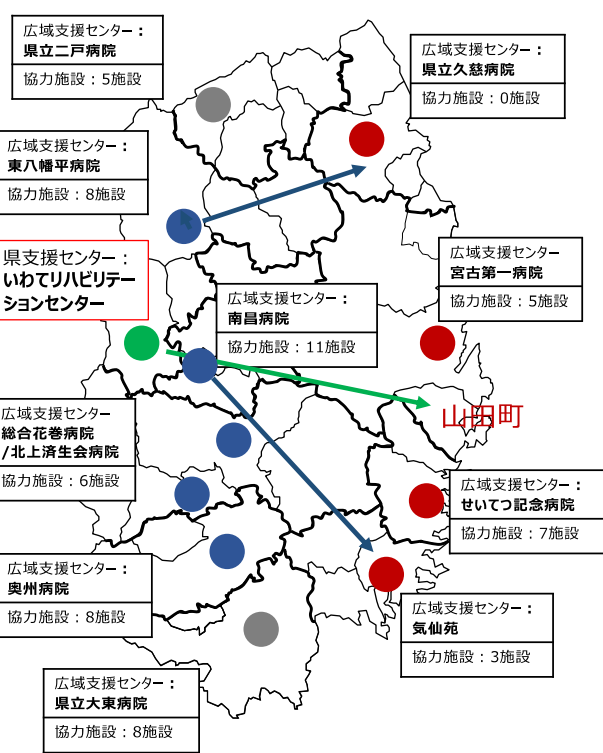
広域支援センター：
県立二戸病院
協力施設：5施設

広域支援センター：
県立久慈病院
協力施設：0施設

広域支援センター：
東八幡平病院
協力施設：8施設

県支援センター：
いわてリハビリテーションセンター

広域支援センター
宮古第一病院
協力施設：5施設

広域支援センター：
南昌病院
協力施設：11施設

山田町

広域支援センター
総合花巻病院
/北上済生会病院
協力施設：6施設

広域支援センター：
せいてつ記念病院
協力施設：7施設

広域支援センター：
奥州病院
協力施設：8施設

広域支援センター：
気仙苑
協力施設：3施設

広域支援センター：
県立大東病院
協力施設：8施設